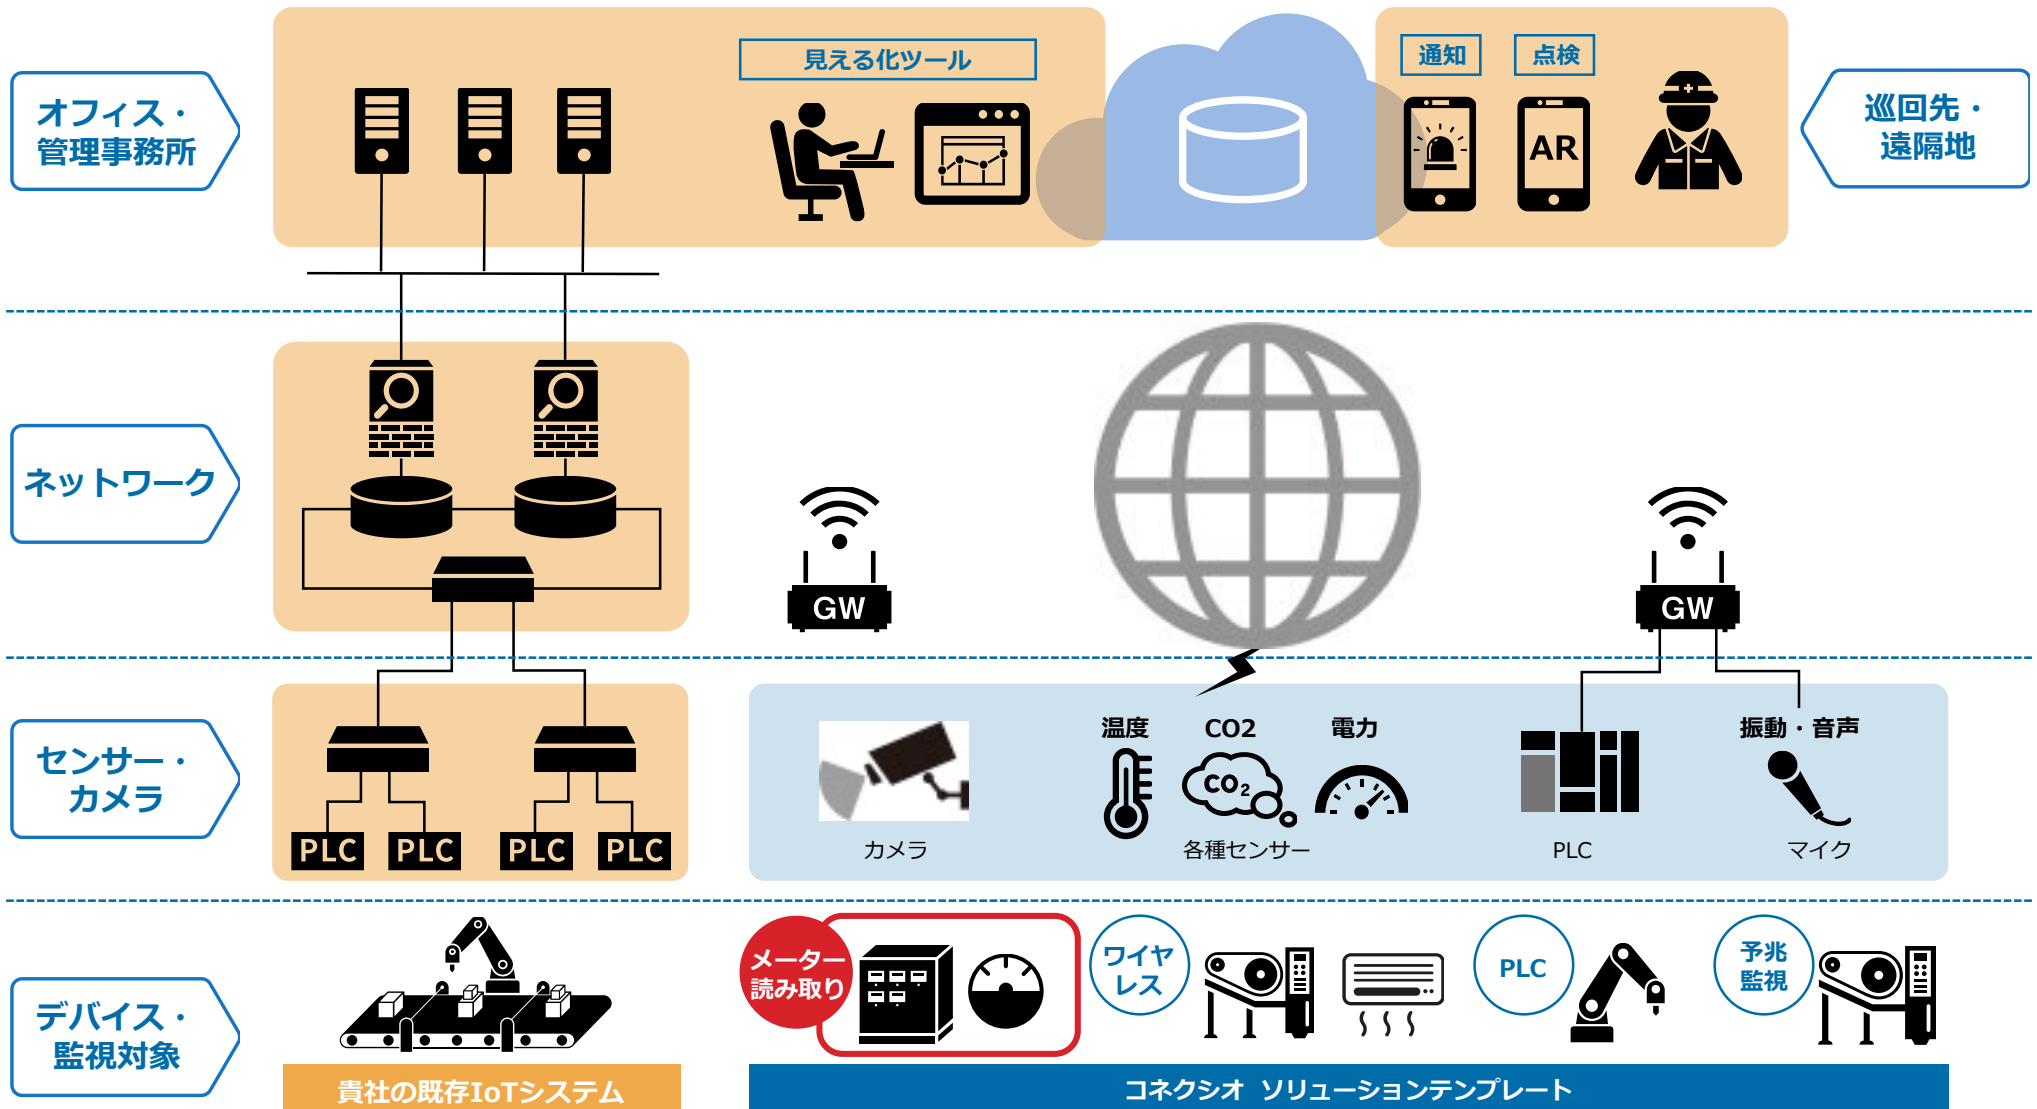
オフィス・管理事務所

見える化ツール

通知

点検

AR

巡回先・遠隔地

ネットワーク

GW

GW

センサー・カメラ

PLC PLC PLC PLC

温度 CO2 電力

振動・音声

$CO_2$

カメラ

各種センサー

PLC

マイク

デバイス・監視対象

メーター読み取り

ワイヤレス

PLC

予兆監視

貴社の既存IoTシステム

コネクシオ ソリューションテンプレート